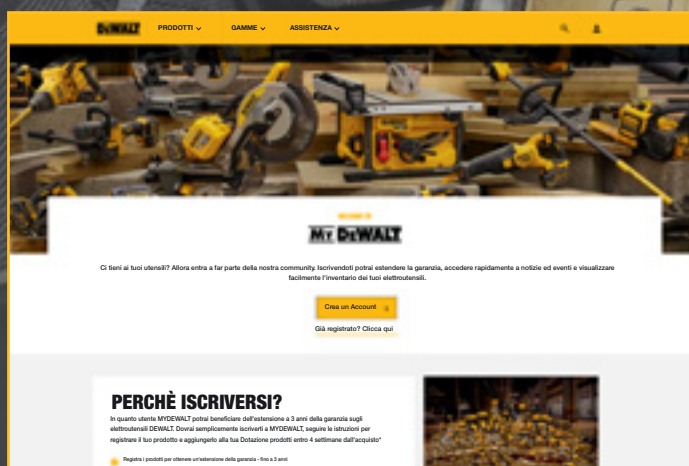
DEWALT PRODOTTI GAMME ASSISTENZA

WELCOME TO

MY DEWALT

Ci tieni ai tuoi utensili? Allora entra a far parte della nostra community. Iscrivendoti potrai estendere la garanzia, accedere rapidamente a notizie ed eventi e visualizzare facilmente l'inventario dei tuoi elettroutensili.

Crea un Account

Già registrato? Clicca qui

PERCHÈ ISCRIVERSI?

In quanto utente MYDEWALT potrai beneficiare dell'estensione a 3 anni della garanzia sugli elettroutensili DEWALT. Dovrai semplicemente iscriverti a MYDEWALT, seguire le istruzioni per registrare il tuo prodotto e aggiungerlo alla tua Dotazione prodotti entro 4 settimane dall'acquisto*

Registra i prodotti per ottenere un'estensione della garanzia - fino a 3 anni